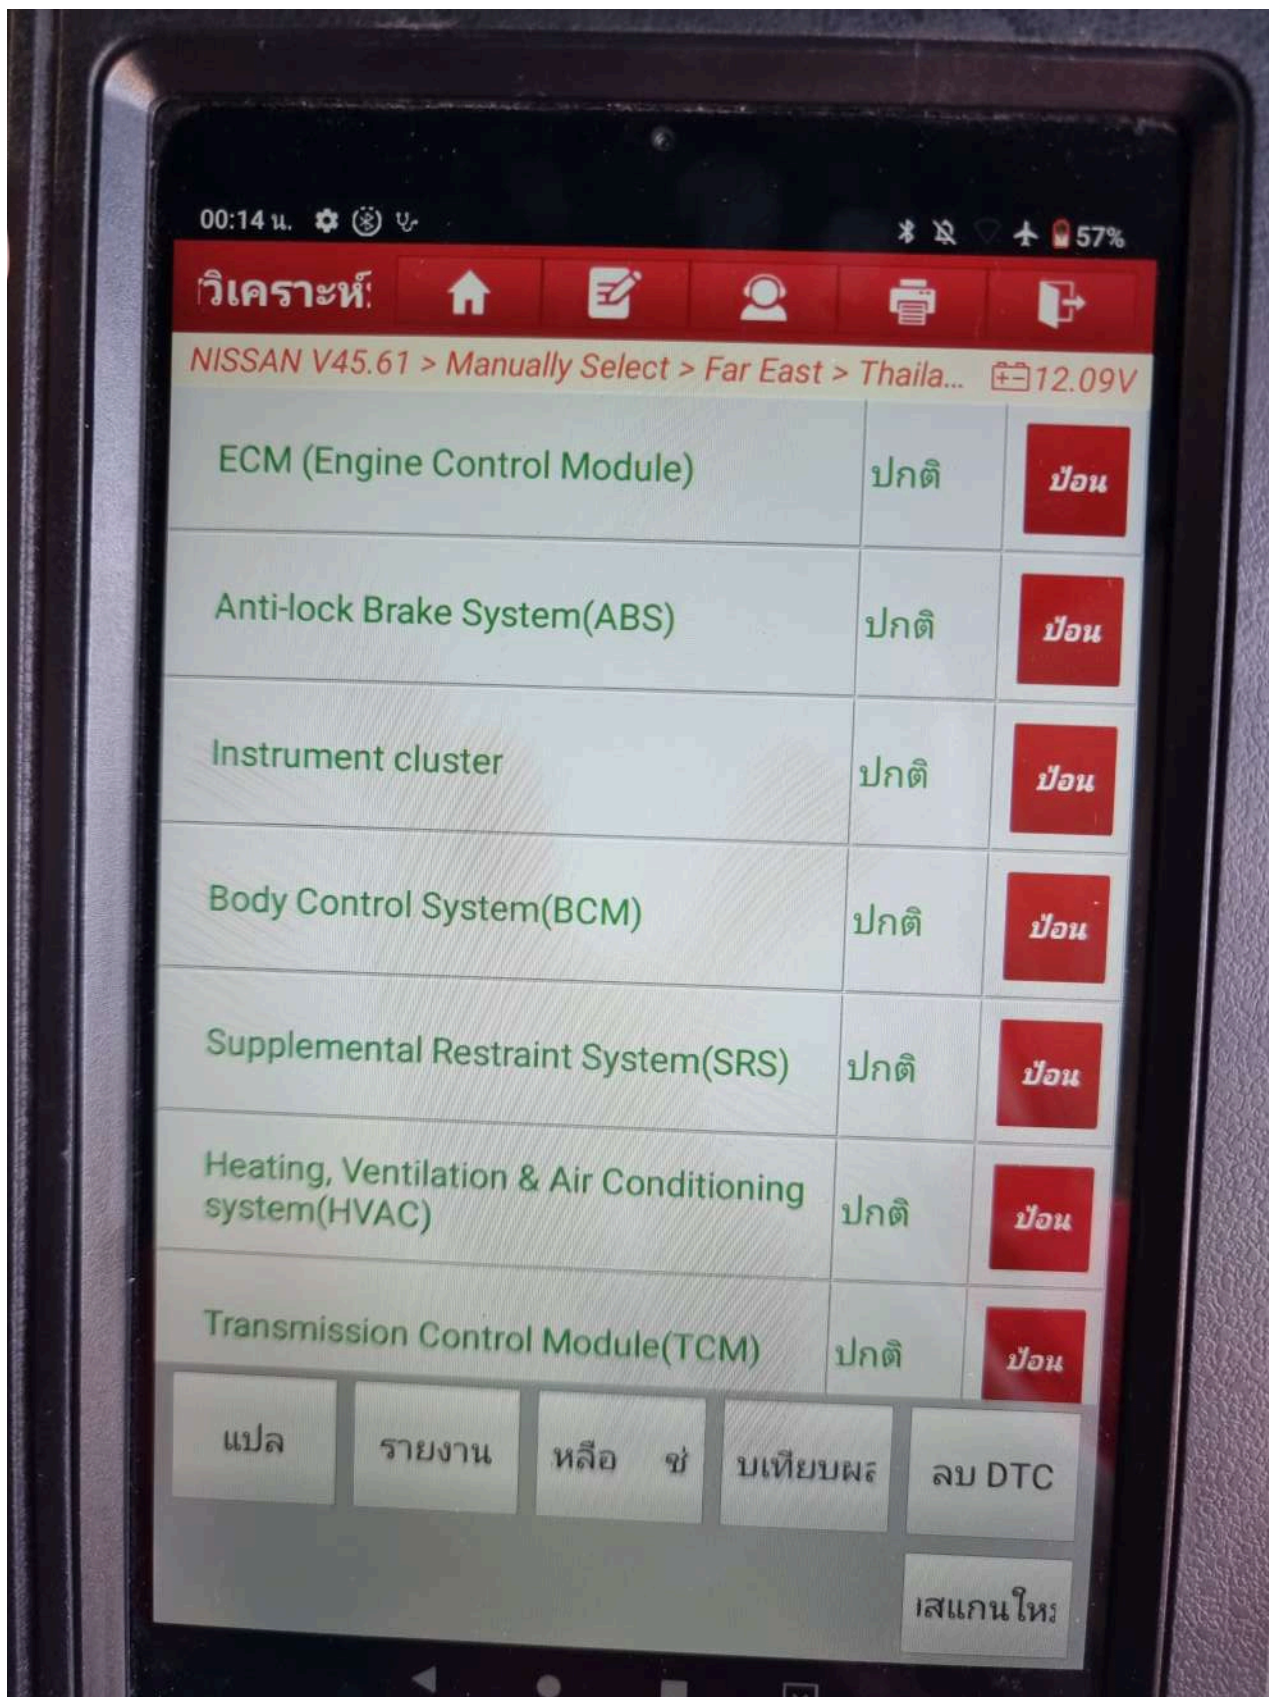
00:14 น.

57%

วิเคราะห์

NISSAN V45.61 > Manually Select > Far East > Thaila... 12.09V

| | | |
|---|---|---|
| ECM (Engine Control Module) | ปกติ | ป้อน |
| Anti-lock Brake System(ABS) | ปกติ | ป้อน |
| Instrument cluster | ปกติ | ป้อน |
| Body Control System(BCM) | ปกติ | ป้อน |
| Supplemental Restraint System(SRS) | ปกติ | ป้อน |
| Heating, Ventilation & Air Conditioning system(HVAC) | ปกติ | ป้อน |
| Transmission Control Module(TCM) | ปกติ | ป้อน |

แปล
รายงาน
หลือ ช่
บเทียบผ
ลบ DTC
เสแกนให